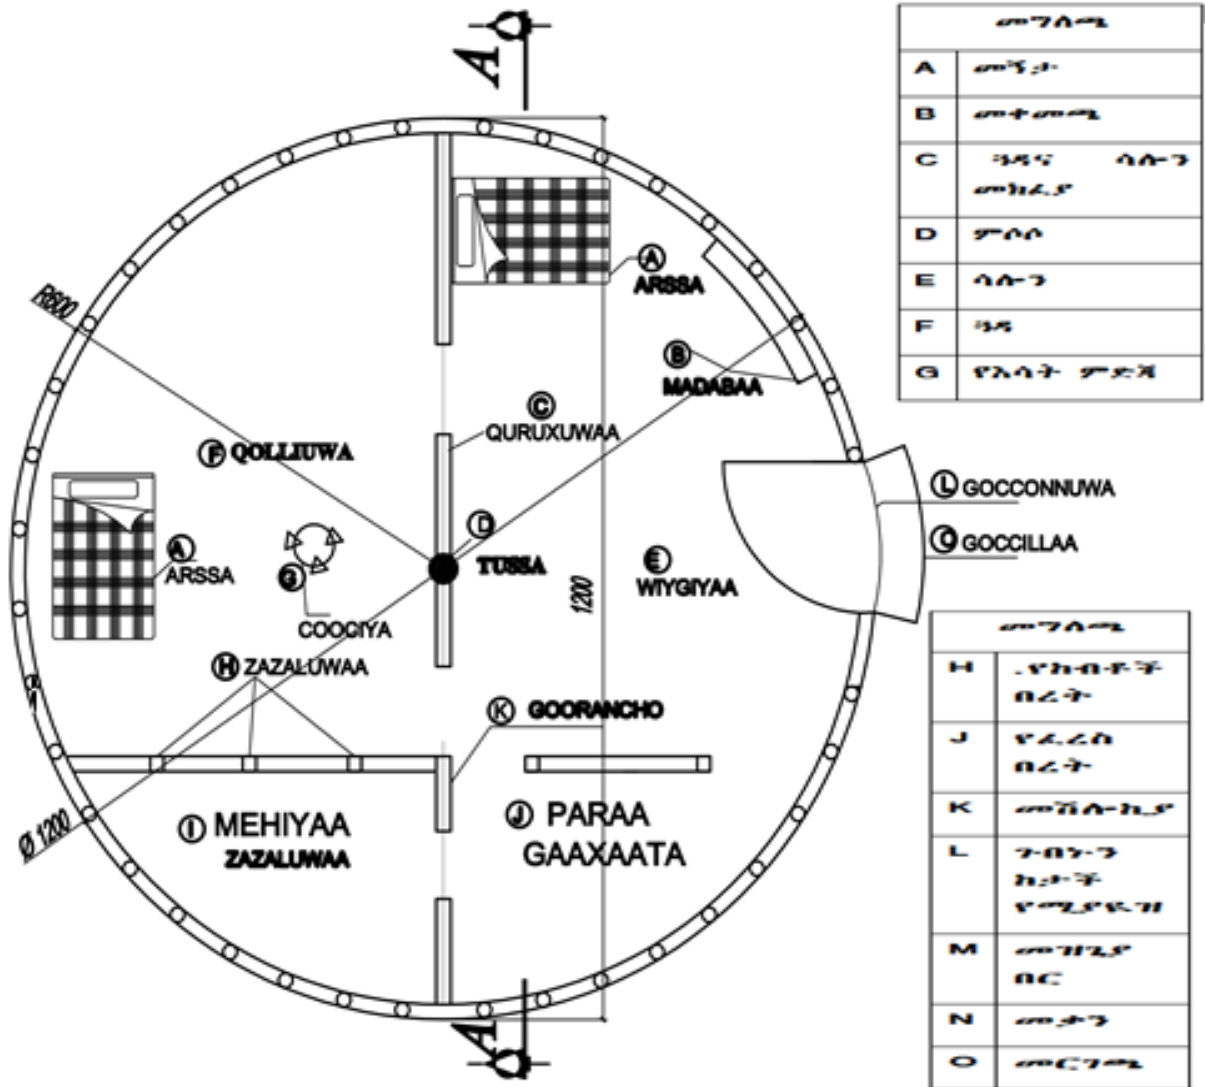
A

R600

Ⓐ ARSSA

Ⓑ MADABAA

Ⓒ QURUXUWAA

Ⓕ QOLLIUWA

Ⓓ TUSSA

Ⓔ WIYGIYAA

Ⓛ GOCCONNUWA

Ⓖ GOCCILLAA

Ⓐ ARSSA

Ⓖ COOCIYA

1200

Ⓗ ZAZALUWAA

Ⓚ GOORANCHO

Ø 1200

Ⓘ MEHIYAA ZAZALUWAA

Ⓙ PARAA GAAXAATA

A

| መግለጫ | |
|---|---|
| A | መኝታ |
| B | መቀመጫ |
| C | ጓዳና ሳሎን መከፈያ |
| D | ምሰሶ |
| E | ሳሎን |
| F | ጓዳ |
| G | የእሳት ምድጃ |

| መግለጫ | |
|---|---|
| H | የከብቶች በረት |
| J | የፈረስ በረት |
| K | መሸሎኪያ |
| L | ትብትን ከታች የሚያደግዝ |
| M | መዝጊያ በር |
| N | መታን |
| O | መርገጫ |